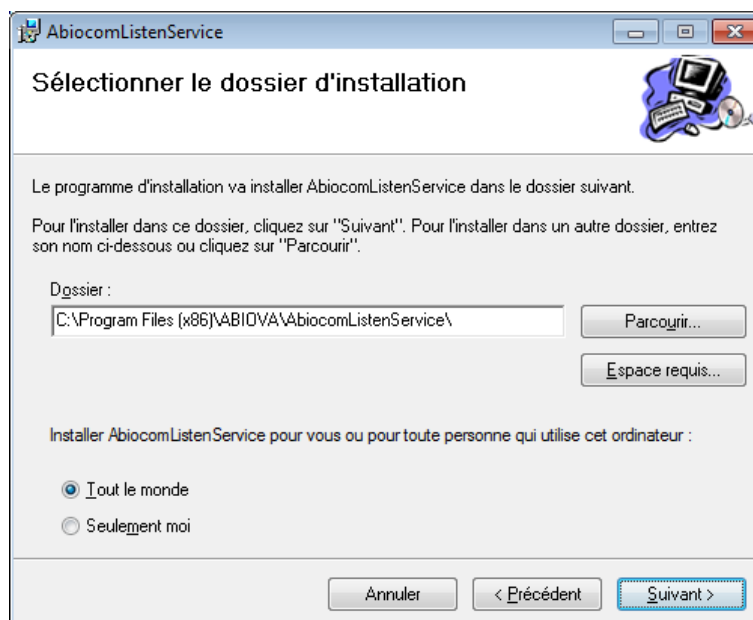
AbiocomListenService

Sélectionner le dossier d'installation

Le programme d'installation va installer AbiocomListenService dans le dossier suivant.

Pour l'installer dans ce dossier, cliquez sur "Suivant". Pour l'installer dans un autre dossier, entrez son nom ci-dessous ou cliquez sur "Parcourir".

Dossier :

C:\Program Files (x86)\ABIOVA\AbiocomListenService\

Parcourir...

Espace requis...

Installer AbiocomListenService pour vous ou pour toute personne qui utilise cet ordinateur :

Tout le monde

Seulement moi

Annuler

< Précédent

Suivant >